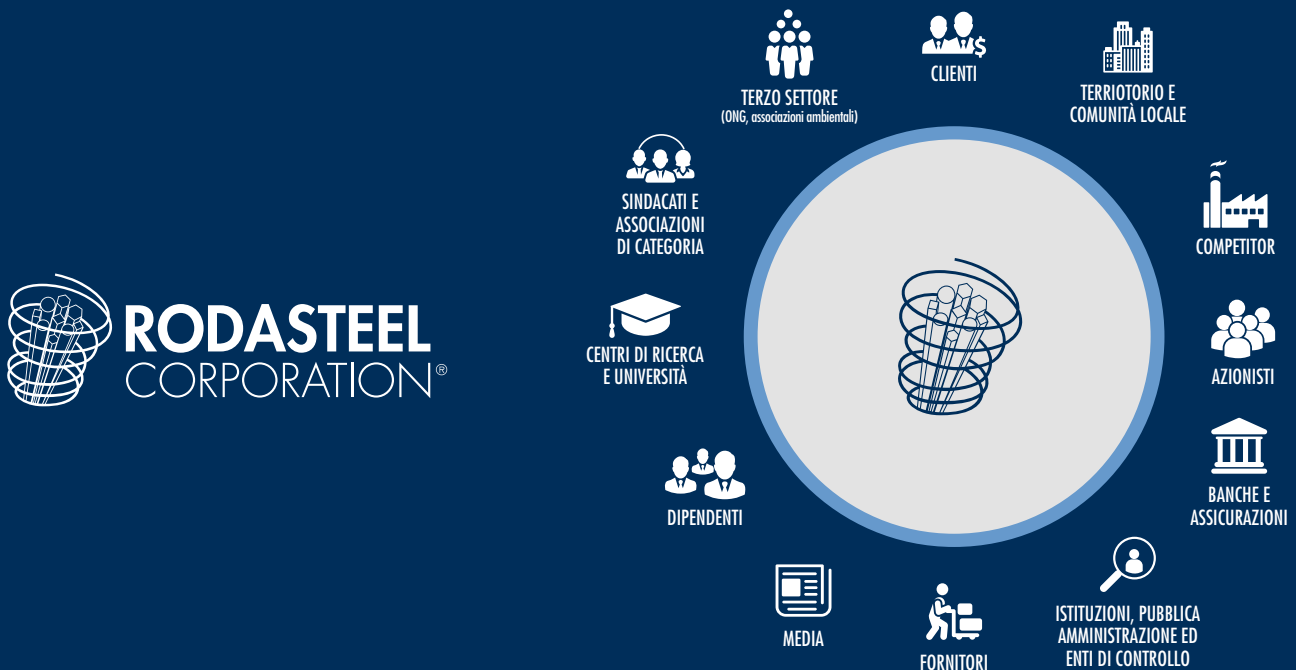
RODASTEEL
CORPORATION®

TERZO SETTORE
(ONG, associazioni ambientali)

CLIENTI

TERRIOTORIO E
COMUNITÀ LOCALE

SINDACATI E
ASSOCIAZIONI
DI CATEGORIA

COMPETITOR

CENTRI DI RICERCA
E UNIVERSITÀ

AZIONISTI

BANCHE E
ASSICURAZIONI

DIPENDENTI

MEDIA

FORNITORI

ISTITUZIONI, PUBBLICA
AMMINISTRAZIONE ED
ENTI DI CONTROLLO